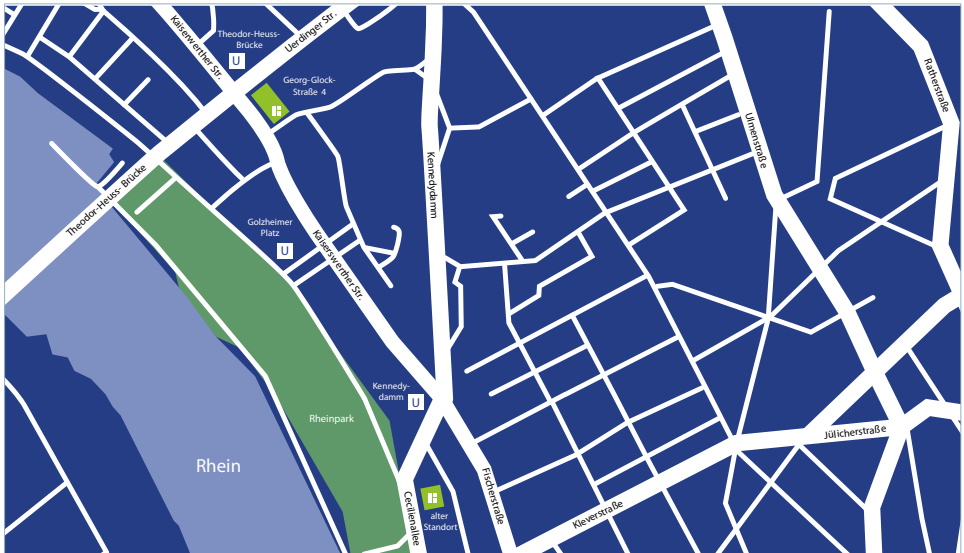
Kaiserswerther Str.
Theodor-Heuss-Brücke
U
Uerdinger Str.
Georg-Glock-Straße 4
Kennedydamm
Ulmenstraße
Rather­straße
Theodor-Heuss- Brücke
Golzheimer Platz
U
Kaiserswerther Str.
Kennedydamm
U
Rheinpark
Rhein
Jülicherstraße
Fischerstraße
Cecilienallee
alter Standort
Kleverstraße